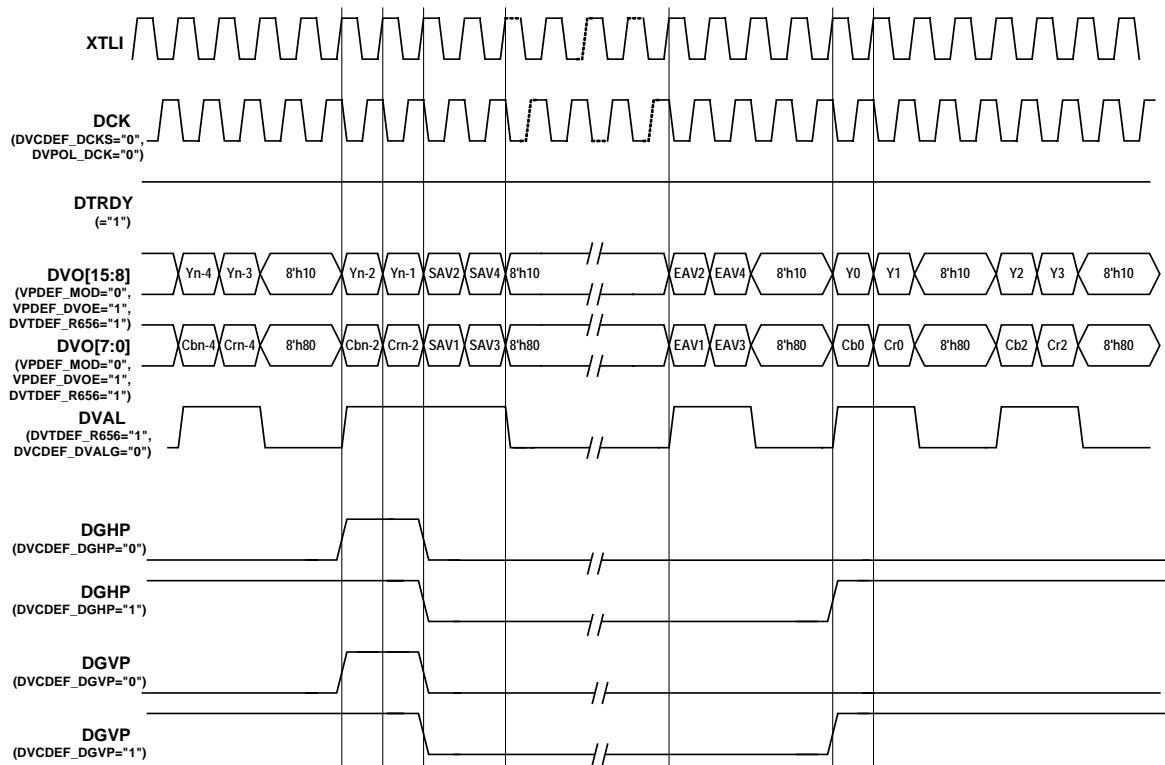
XTLI

DCK
(DVCDEF_DCKS="0",
DVPOL_DCK="0")

DTRDY
(="1")

DVO[15:8]
(VPDEF_MOD="0",
VPDEF_DVOE="1",
DVTDEF_R656="1")

Yn-4 Yn-3 8'h10 Yn-2 Yn-1 SAV2 SAV4 8'h10 EAV2 EAV4 8'h10 Y0 Y1 8'h10 Y2 Y3 8'h10

DVO[7:0]
(VPDEF_MOD="0",
VPDEF_DVOE="1",
DVTDEF_R656="1")

Cbn-4 Crn-4 8'h80 Cbn-2 Crn-2 SAV1 SAV3 8'h80 EAV1 EAV3 8'h80 Cb0 Cr0 8'h80 Cb2 Cr2 8'h80

DVAL
(DVTDEF_R656="1",
DVCDEF_DVALG="0")

DGHP
(DVCDEF_DGHP="0")

DGHP
(DVCDEF_DGHP="1")

DGVP
(DVCDEF_DGVP="0")

DGVP
(DVCDEF_DGVP="1")